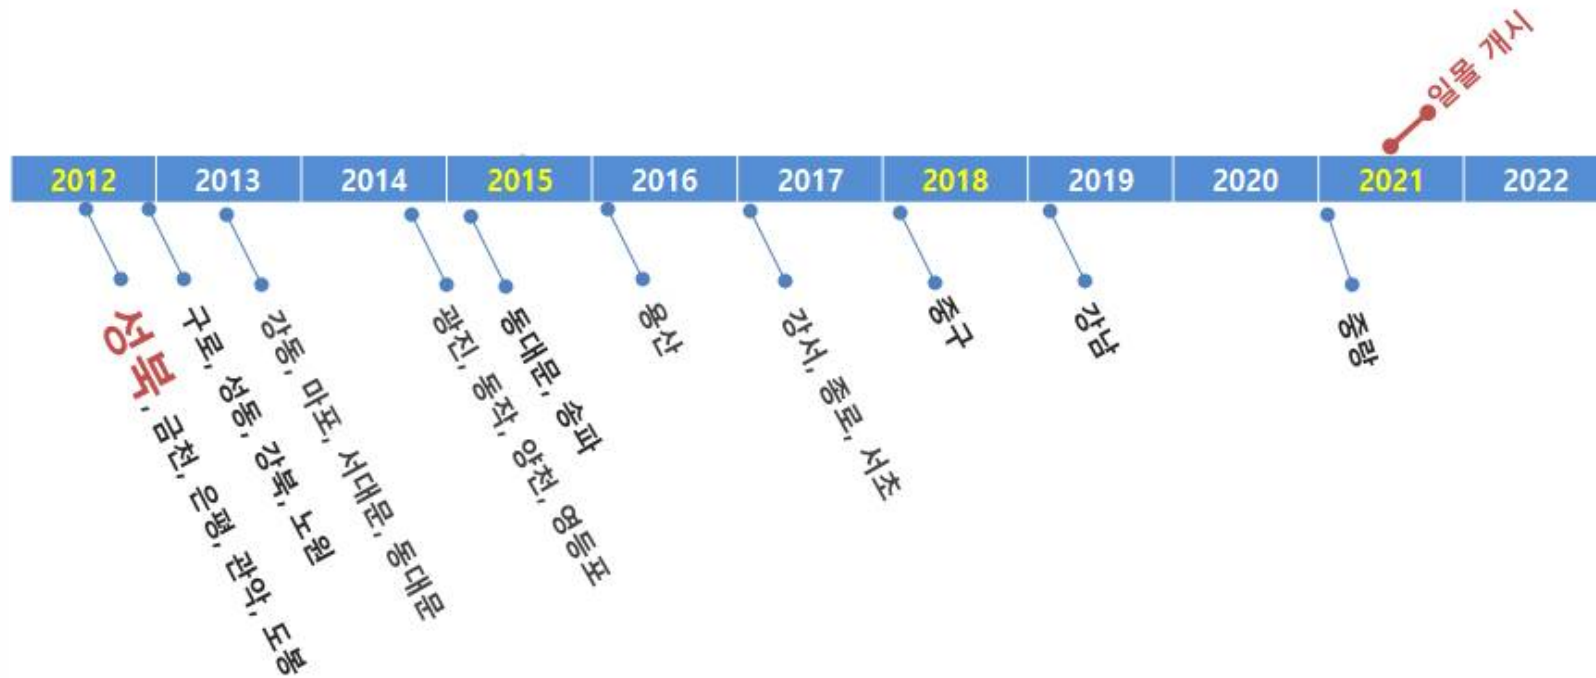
일몰 개시

2012 2013 2014 2015 2016 2017 2018 2019 2020 2021 2022

성북, 금천, 은평, 관악, 도봉

구로, 성동, 강북, 노원

강동, 마포, 서대문, 동대문

광진, 동작, 양천, 영등포

동대문, 송파

용산

강서, 종로, 서초

중구

강남

중랑